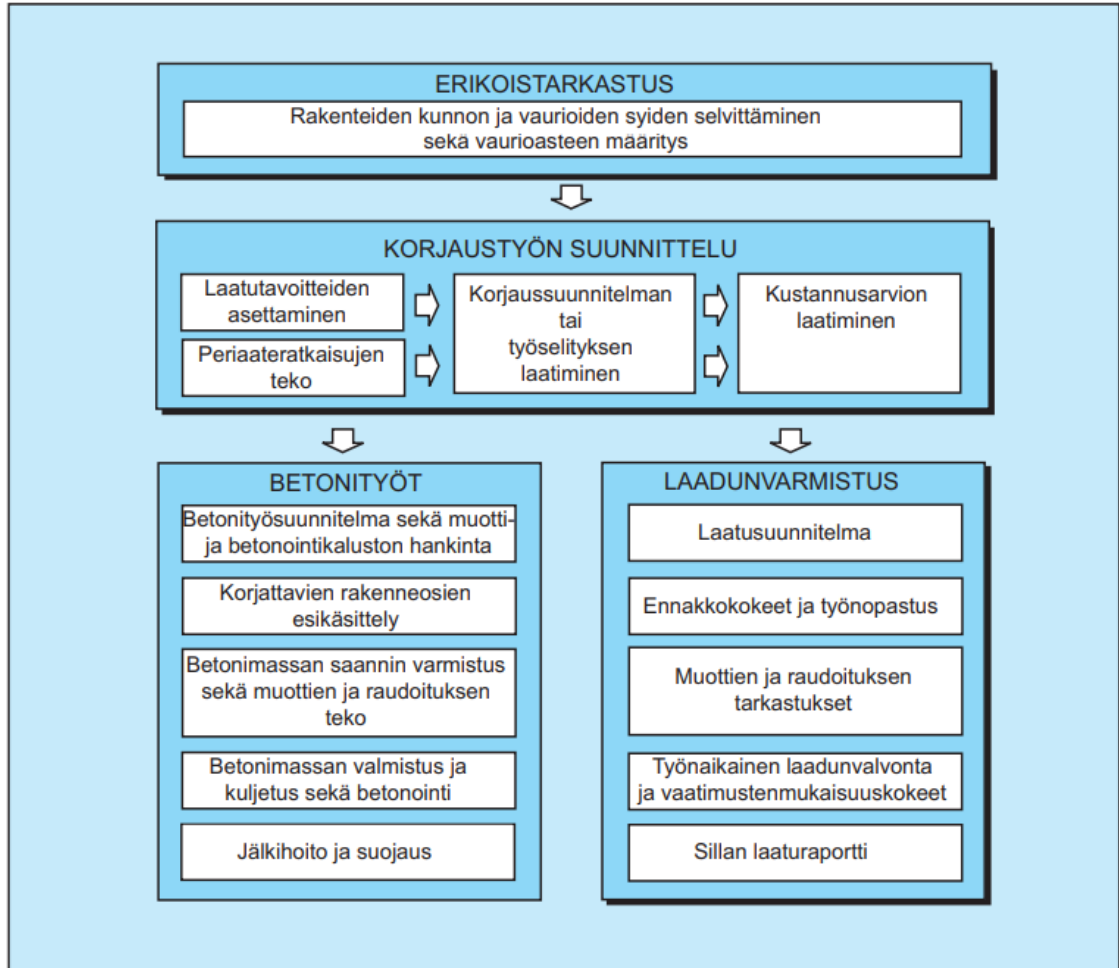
ERIKOISTARKASTUS

Rakenteiden kunnon ja vaurioiden syiden selvittäminen sekä vaurioasteen määritys

KORJAUSTYÖN SUUNNITTELU

Laatutavoitteiden asettaminen

Periaateratkaisujen teko

Korjaussuunnitelman tai työselityksen laatiminen

Kustannusarvion laatiminen

BETONITYÖT

Betonityösuunnitelma sekä muotti- ja betonointikaluston hankinta

Korjattavien rakenneosien esikäsittely

Betonimassan saannin varmistus sekä muottien ja raudoituksen teko

Betonimassan valmistus ja kuljetus sekä betonointi

Jälkihoito ja suojaus

LAADUNVARMISTUS

Laatusuunnitelma

Ennakkokokeet ja työnopastus

Muottien ja raudoituksen tarkastukset

Työnaikainen laadunvalvonta ja vaatimustenmukaisuuskokeet

Sillan laaturaportti